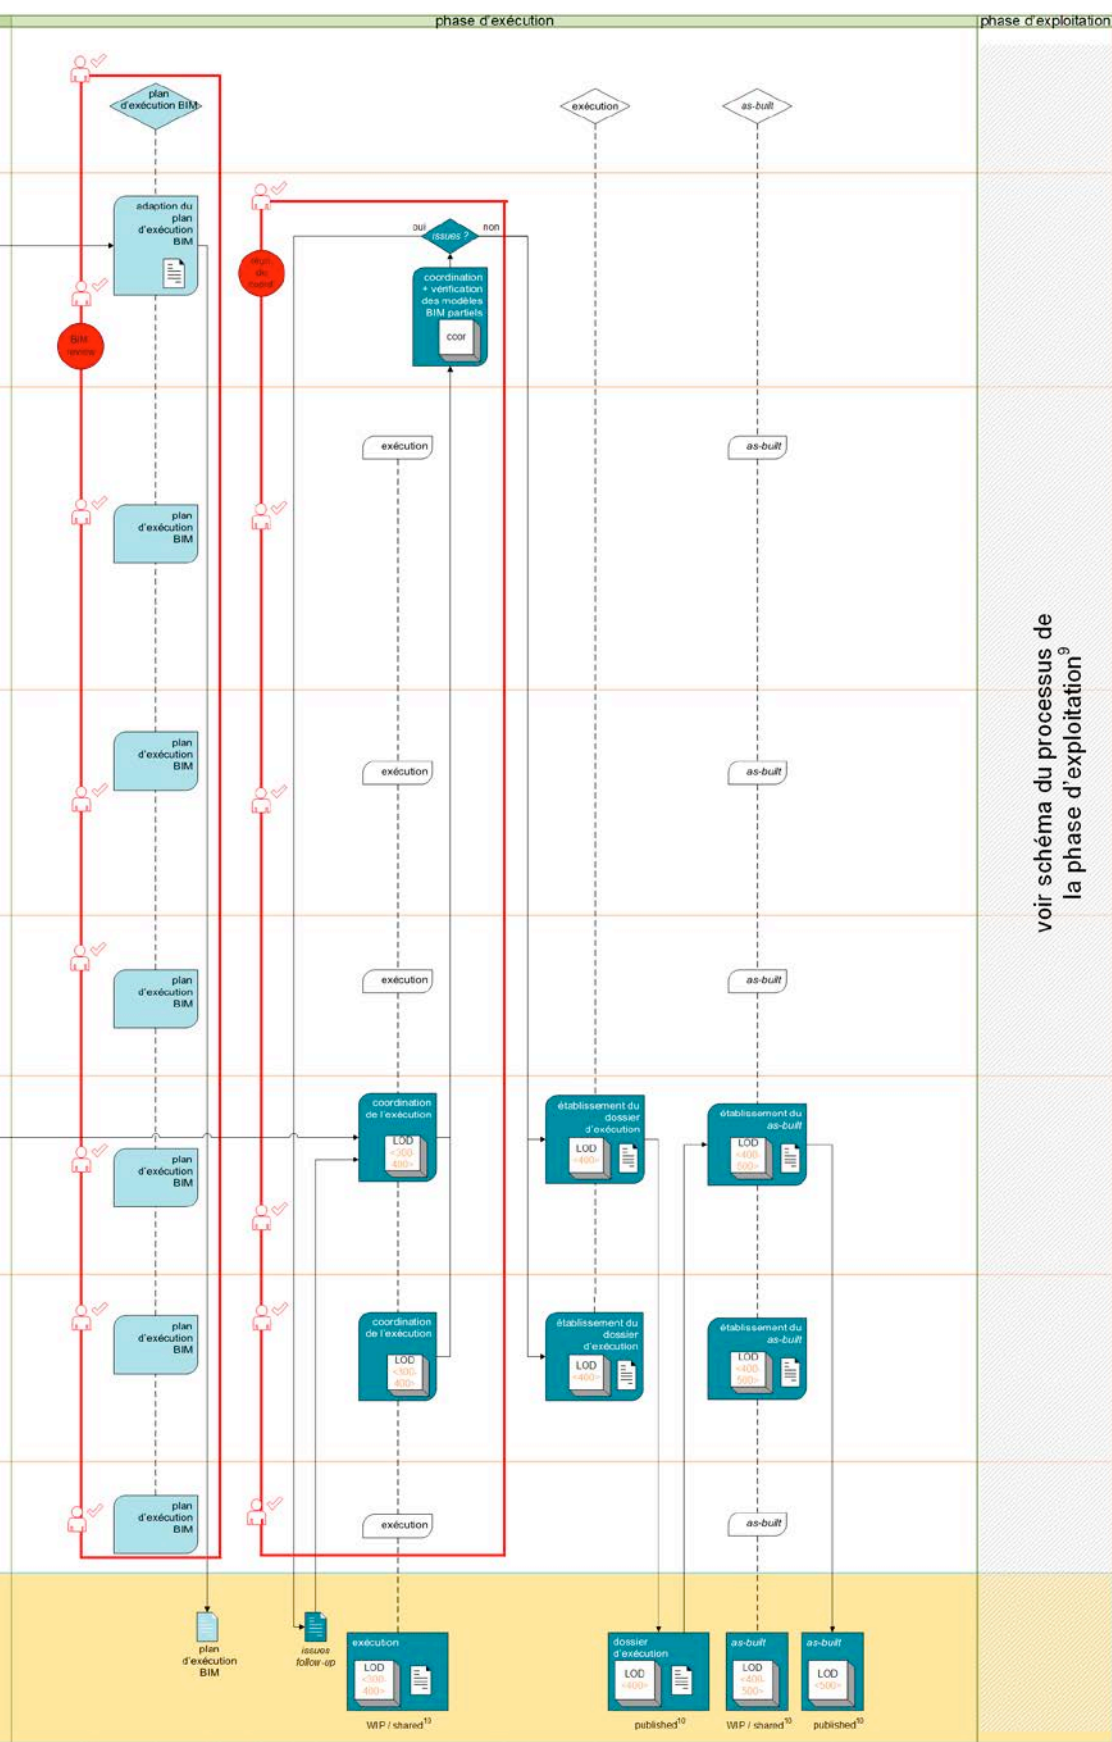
phase d'exécution

phase d'exploitation

plan d'exécution BIM

exécution

as-built

adaption du plan d'exécution BIM

oui

issues ?

non

réun. de coord.

coordination + vérification des modèles BIM partiels

coor

BIM review

exécution

as-built

plan d'exécution BIM

plan d'exécution BIM

exécution

as-built

voir schéma du processus de la phase d'exploitation$^9$

plan d'exécution BIM

exécution

as-built

coordination de l'exécution

LOD <300 400>

établissement du dossier d'exécution

LOD <400>

établissement du as-built

LOD <400 500>

plan d'exécution BIM

plan d'exécution BIM

coordination de l'exécution

LOD <300 400>

établissement du dossier d'exécution

LOD <400>

établissement du as-built

LOD <400 500>

plan d'exécution BIM

exécution

as-built

plan d'exécution BIM

issues follow-up

exécution

LOD <300 400>

WIP / shared$^{10}$

dossier d'exécution

LOD <400>

published$^{10}$

as-built

LOD <400 500>

WIP / shared$^{10}$

as-built

LOD <500>

published$^{10}$